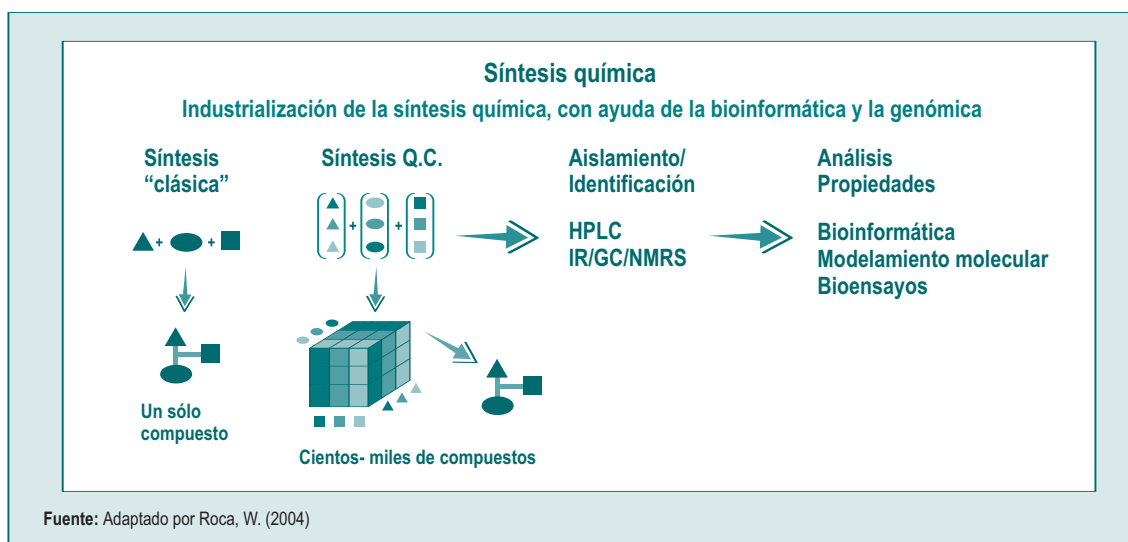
Síntesis química

Industrialización de la síntesis química, con ayuda de la bioinformática y la genómica

Síntesis "clásica"

+ +

Un sólo compuesto

Síntesis Q.C.

+ +

Cientos- miles de compuestos

Aislamiento/ Identificación

HPLC
IR/GC/NMRS

Análisis Propiedades

Bioinformática
Modelamiento molecular
Bioensayos

**Fuente:** Adaptado por Roca, W. (2004)